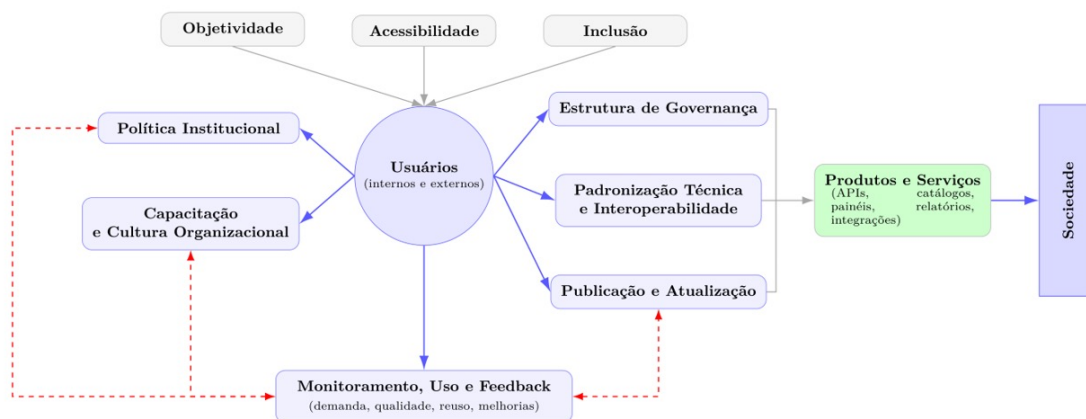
Objetividade

Acessibilidade

Inclusão

Política Institucional

Capacitação e Cultura Organizacional

Usuários
(internos e externos)

Estrutura de Governança

Padronização Técnica e Interoperabilidade

Publicação e Atualização

Produtos e Serviços
(APIs, catálogos, painéis, relatórios, integrações)

Sociedade

Monitoramento, Uso e Feedback
(demanda, qualidade, reuso, melhorias)